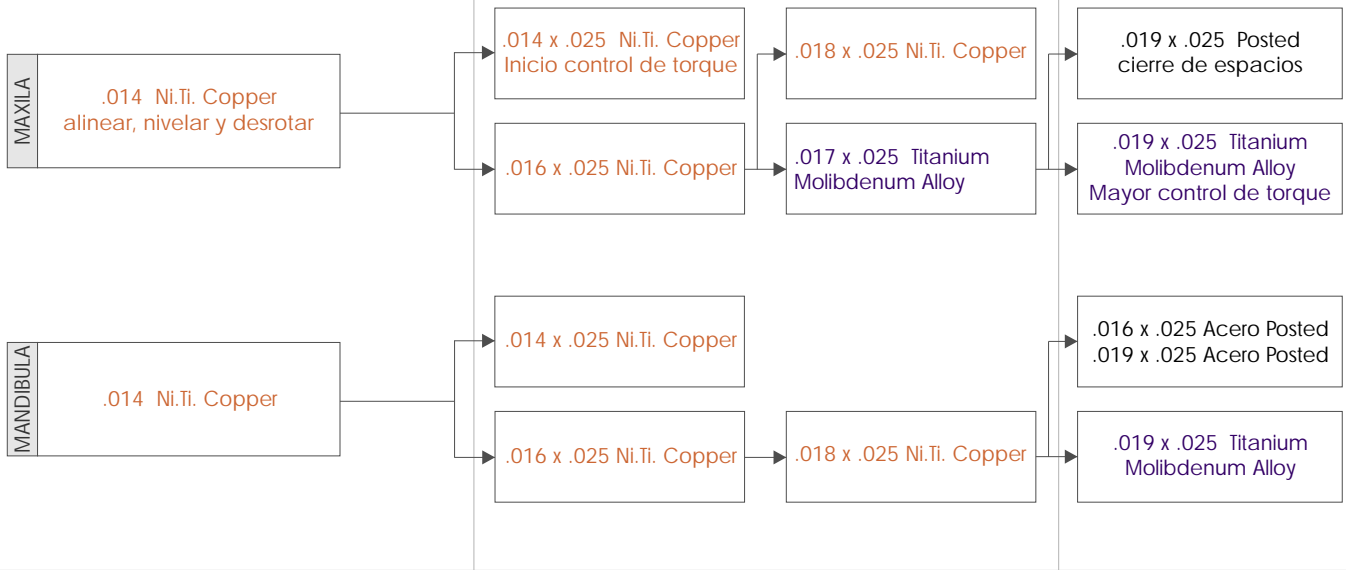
MAXILA

.014 Ni.Ti. Copper
alinear, nivelar y desrotar

.014 x .025 Ni.Ti. Copper
Inicio control de torque

.016 x .025 Ni.Ti. Copper

.018 x .025 Ni.Ti. Copper

.017 x .025 Titanium
Molibdenum Alloy

.019 x .025 Posted
cierre de espacios

.019 x .025 Titanium
Molibdenum Alloy
Mayor control de torque

MANDIBULA

.014 Ni.Ti. Copper

.014 x .025 Ni.Ti. Copper

.016 x .025 Ni.Ti. Copper

.018 x .025 Ni.Ti. Copper

.016 x .025 Acero Posted
.019 x .025 Acero Posted

.019 x .025 Titanium
Molibdenum Alloy